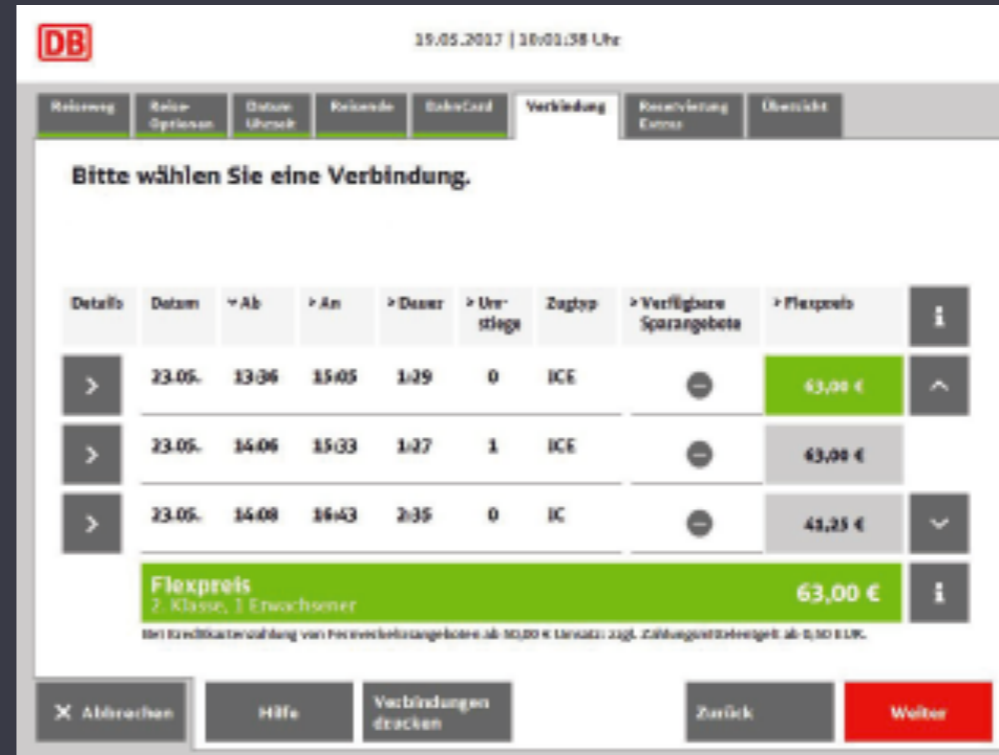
DB

19.05.2017 | 10:01:38 Uhr

Reiseweg | Reise-Optionen | Datum Uhrzeit | Reisende | BahnCard | Verbindung | Reservierung Extras | Übersicht

Bitte wählen Sie eine Verbindung.

| Details | Datum | ▾ Ab | > An | > Dauer | > Umstiege | Zugtyp | > Verfügbare Sparangebote | > Flexpreis | i |
|---|---|---|---|---|---|---|---|---|---|
| > | 23.05. | 13:36 | 15:05 | 1:29 | 0 | ICE | – | 63,00 € | ^ |
| > | 23.05. | 14:06 | 15:33 | 1:27 | 1 | ICE | – | 63,00 € | |
| > | 23.05. | 14:08 | 16:43 | 2:35 | 0 | IC | – | 41,25 € | ˅ |

Flexpreis
2. Klasse, 1 Erwachsener
63,00 €
i

Bei Kreditkartenzahlung von Fernverkehrsangeboten ab 50,00 € Umsatz: zzgl. Zahlungsmittelentgelt ab 0,50 EUR.

✕ Abbrechen | Hilfe | Verbindungen drucken | Zurück | Weiter